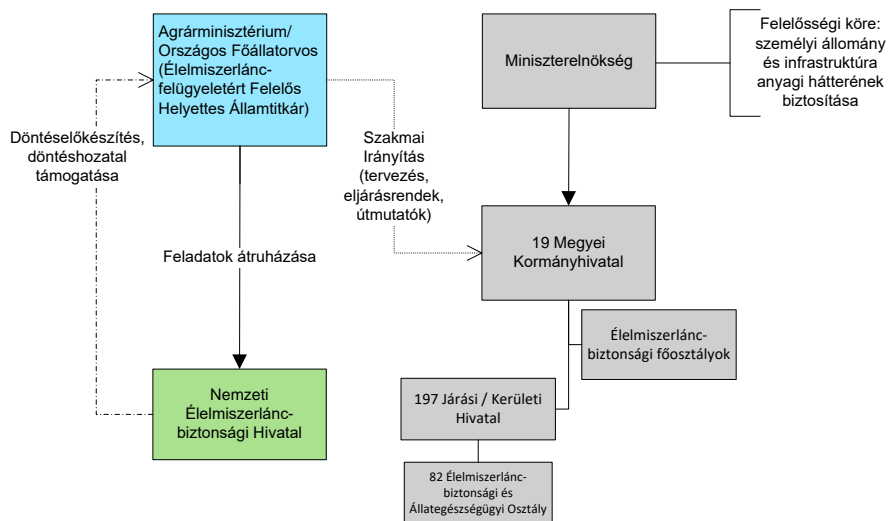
Agrárminisztérium/ Országos Főállatorvos (Élelmiszerlánc-felügyeletért Felelős Helyettes Államtitkár)

Döntéselőkészítés, döntéshozatal támogatása

Feladatok átruházása

Nemzeti Élelmiszerlánc-biztonsági Hivatal

Szakmai Irányítás (tervezés, eljárásrendek, útmutatók)

Miniszterelnökség

Felelősségi köre: személyi állomány és infrastruktúra anyagi hátterének biztosítása

19 Megyei Kormányhivatal

Élelmiszerlánc-biztonsági főosztályok

197 Járási / Kerületi Hivatal

82 Élelmiszerlánc-biztonsági és Állategészségügyi Osztály